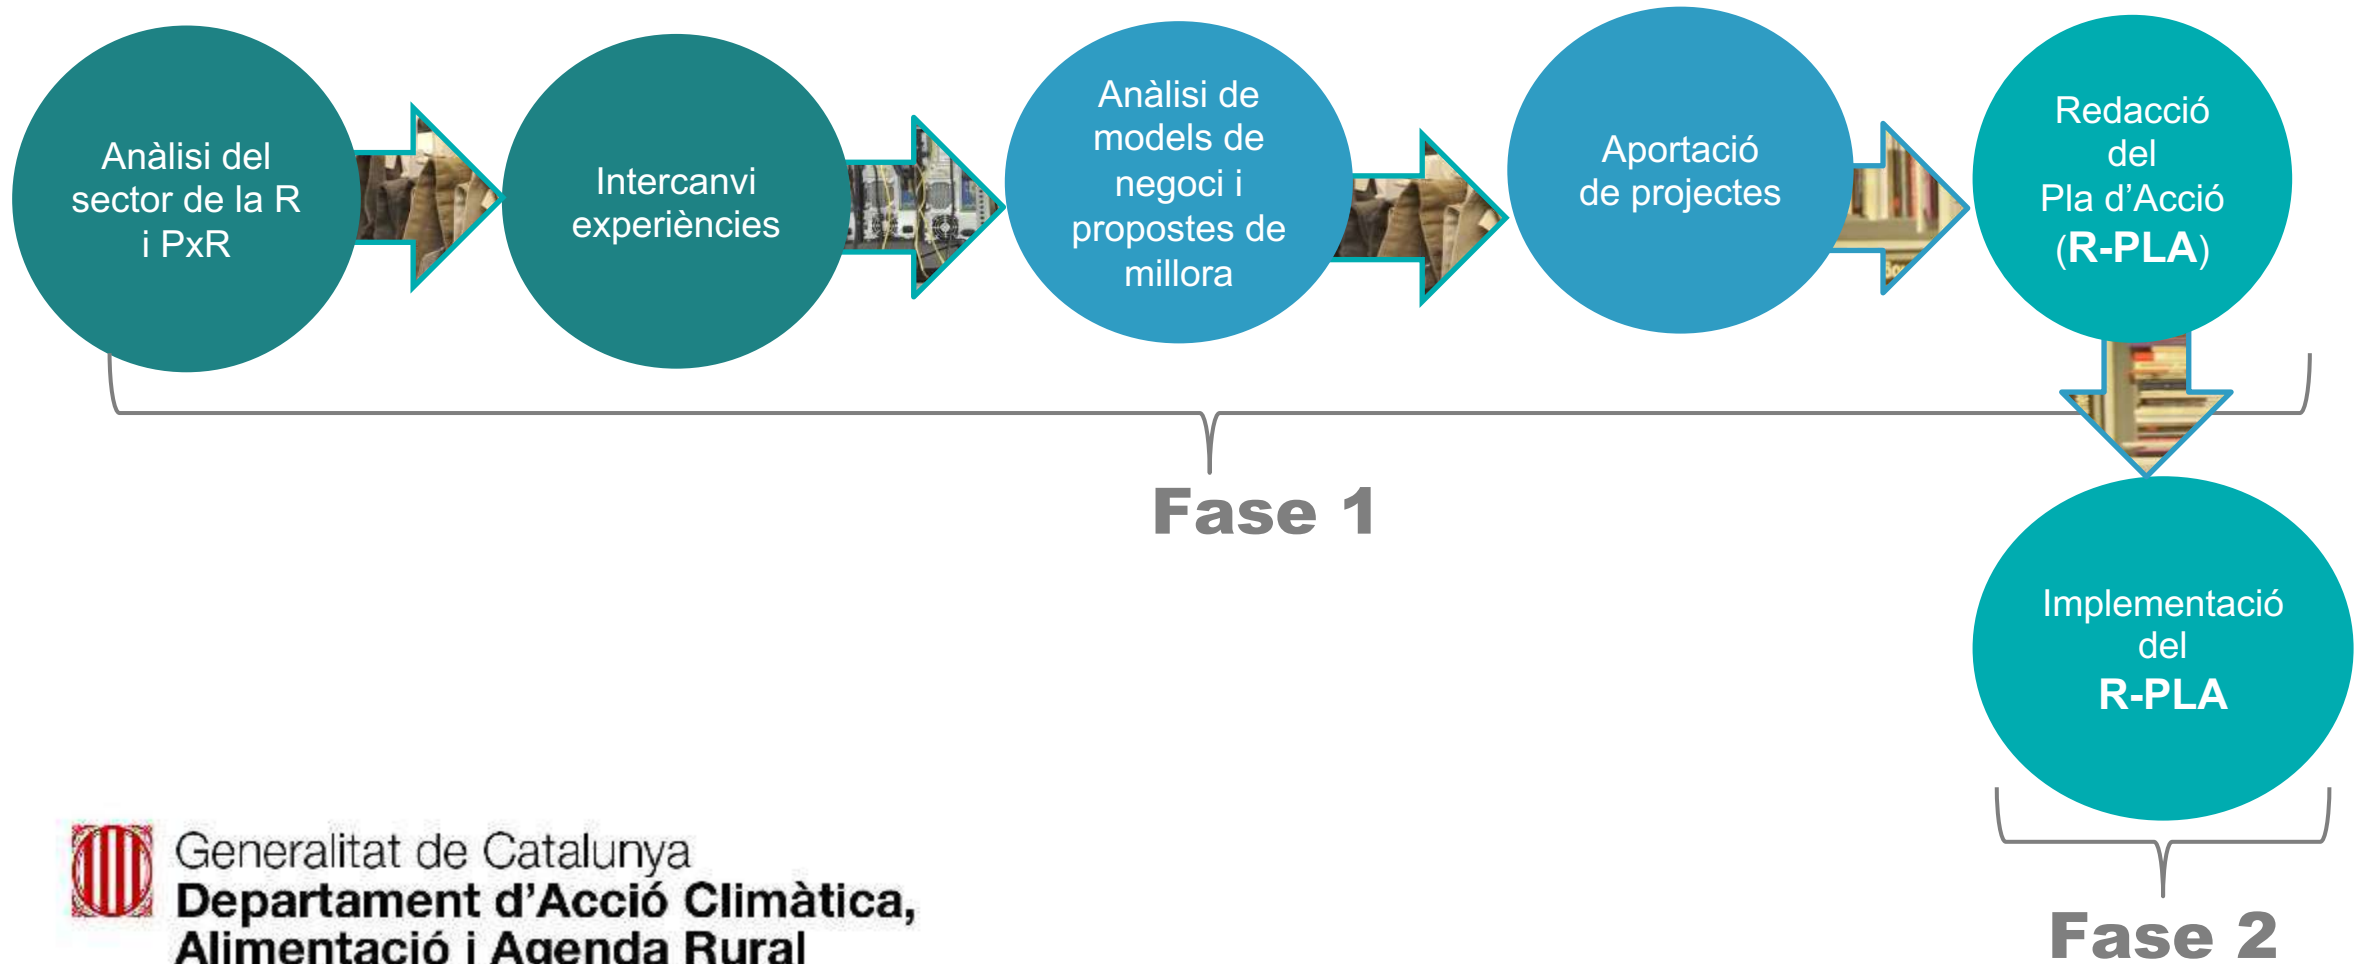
Anàlisi del sector de la R i PxR

Intercanvi experiències

Anàlisi de models de negoci i propostes de millora

Aportació de projectes

Redacció del Pla d'Acció (R-PLA)

Fase 1

Implementació del R-PLA

Fase 2

Generalitat de Catalunya
Departament d'Acció Climàtica, Alimentació i Agenda Rural